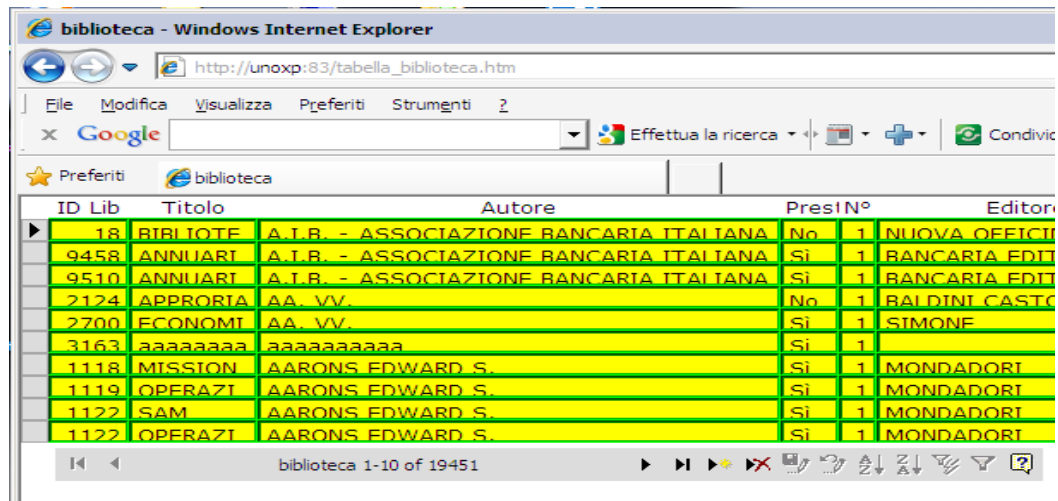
biblioteca - Windows Internet Explorer

http://unoxp:83/tabella_biblioteca.htm

File Modifica Visualizza Preferiti Strumenti ?

x Google Effettua la ricerca Condivid

Preferiti biblioteca

| ID Lib | Titolo | Autore | Prest | N° | Editore |
|---|---|---|---|---|---|
| 18 | BIBLIOTE | A.I.B. - ASSOCIAZIONE BANCARIA ITALIANA | No | 1 | NUOVA OFFICIN |
| 9458 | ANNUARI | A.I.B. - ASSOCIAZIONE BANCARIA ITALIANA | Sì | 1 | BANCARIA EDIT |
| 9510 | ANNUARI | A.I.B. - ASSOCIAZIONE BANCARIA ITALIANA | Sì | 1 | BANCARIA EDIT |
| 2124 | APPRORIA | AA. VV. | No | 1 | BALDINI CASTO |
| 2700 | ECONOMI | AA. VV. | Sì | 1 | SIMONE |
| 3163 | aaaaaaaa | aaaaaaaaaa | Sì | 1 | |
| 1118 | MISSION | AARONS EDWARD S. | Sì | 1 | MONDADORI |
| 1119 | OPERAZI | AARONS EDWARD S. | Sì | 1 | MONDADORI |
| 1122 | SAM | AARONS EDWARD S. | Sì | 1 | MONDADORI |
| 1122 | OPERAZI | AARONS EDWARD S. | Sì | 1 | MONDADORI |

biblioteca 1-10 of 19451